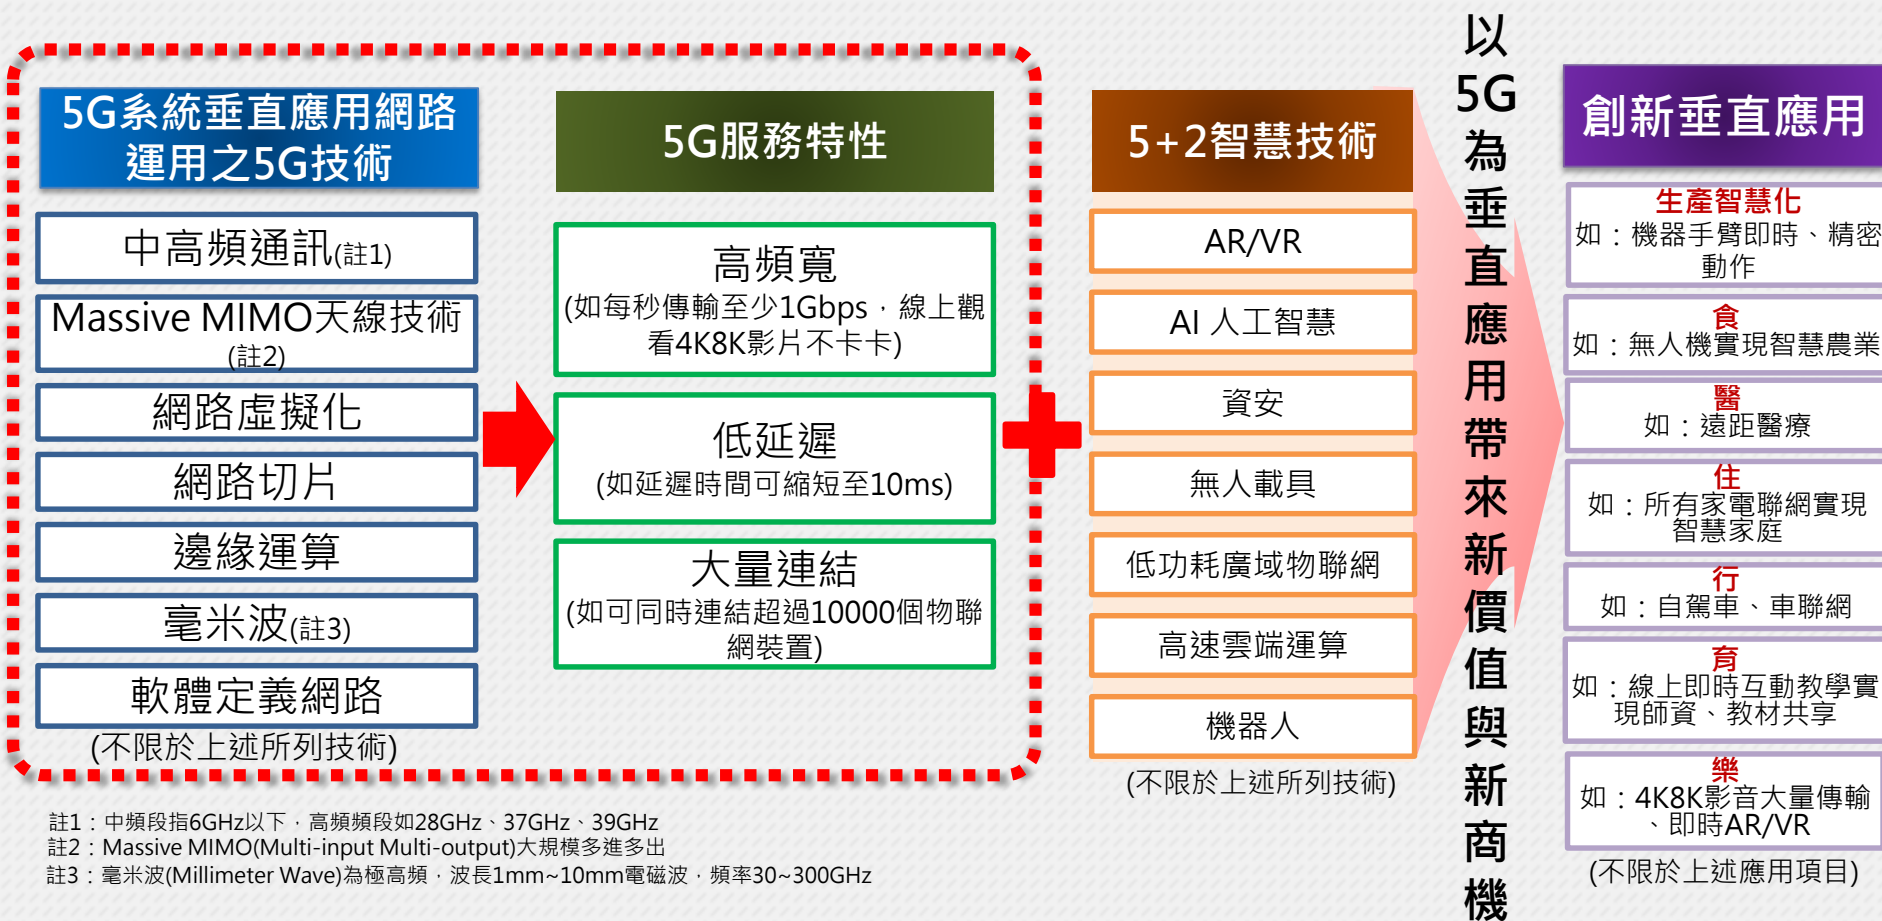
5G系統垂直應用網路運用之5G技術

中高頻通訊(註1)

Massive MIMO天線技術(註2)

網路虛擬化

網路切片

邊緣運算

毫米波(註3)

軟體定義網路

(不限於上述所列技術)

5G服務特性

高頻寬
(如每秒傳輸至少1Gbps，線上觀看4K8K影片不卡卡)

低延遲
(如延遲時間可縮短至10ms)

大量連結
(如可同時連結超過10000個物聯網裝置)

5+2智慧技術

AR/VR

AI 人工智慧

資安

無人載具

低功耗廣域物聯網

高速雲端運算

機器人

(不限於上述所列技術)

以5G為垂直應用帶來新價值與新商機

創新垂直應用

生產智慧化
如：機器手臂即時、精密動作

食
如：無人機實現智慧農業

醫
如：遠距醫療

住
如：所有家電聯網實現智慧家庭

行
如：自駕車、車聯網

育
如：線上即時互動教學實現師資、教材共享

樂
如：4K8K影音大量傳輸、即時AR/VR

(不限於上述應用項目)

註1：中頻段指6GHz以下，高頻頻段如28GHz、37GHz、39GHz
註2：Massive MIMO(Multi-input Multi-output)大規模多進多出
註3：毫米波(Millimeter Wave)為極高頻，波長1mm~10mm電磁波，頻率30~300GHz